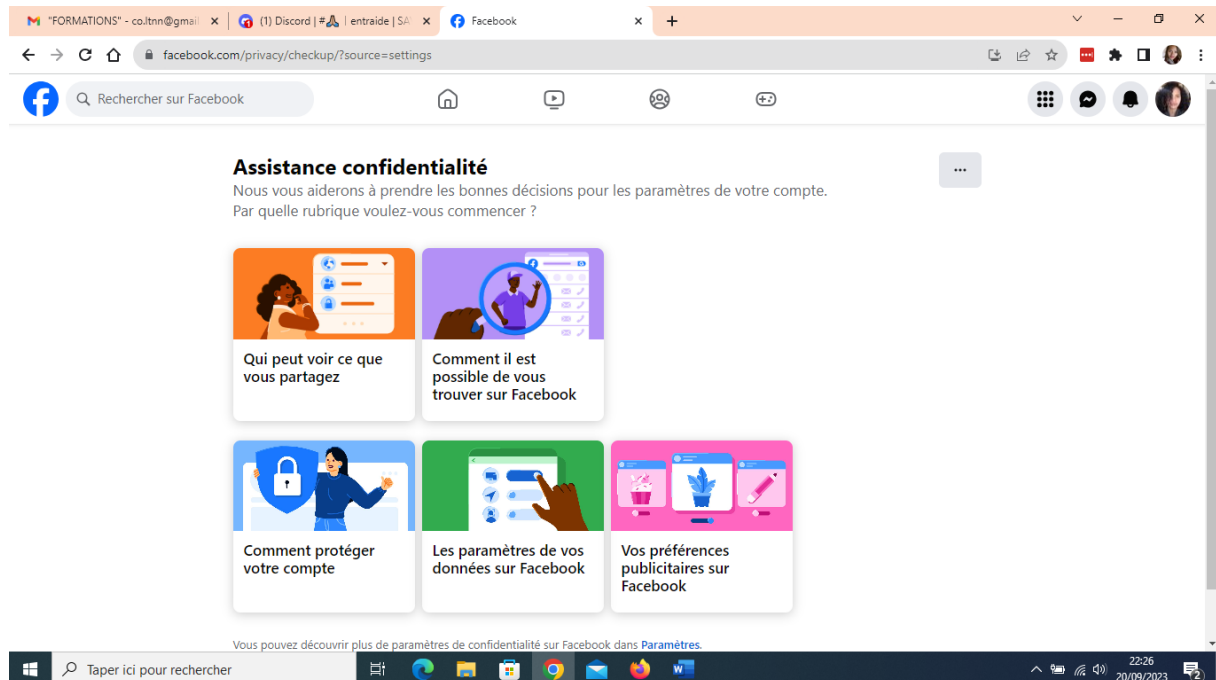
"FORMATIONS" - co.ltnn@gmail ×
(1) Discord | # | entraide | SA ×
Facebook ×
+

facebook.com/privacy/checkup/?source=settings

Rechercher sur Facebook

Assistance confidentialité
Nous vous aiderons à prendre les bonnes décisions pour les paramètres de votre compte.
Par quelle rubrique voulez-vous commencer ?

Qui peut voir ce que vous partagez

Comment il est possible de vous trouver sur Facebook

Comment protéger votre compte

Les paramètres de vos données sur Facebook

Vos préférences publicitaires sur Facebook

Vous pouvez découvrir plus de paramètres de confidentialité sur Facebook dans Paramètres.

Taper ici pour rechercher

22:26
20/09/2023